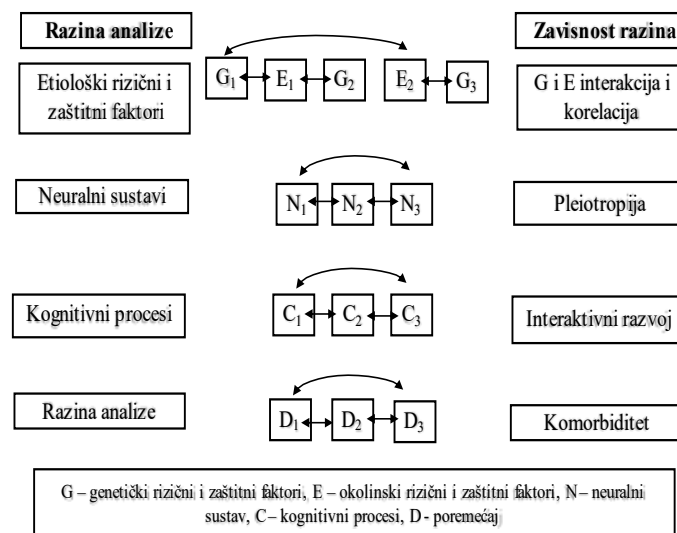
Razina analize

Etiološki rizični i zaštitni faktori

Neuralni sustavi

Kognitivni procesi

Razina analize

$G_1$ $E_1$ $G_2$ $E_2$ $G_3$

$N_1$ $N_2$ $N_3$

$C_1$ $C_2$ $C_3$

$D_1$ $D_2$ $D_3$

Zavisnost razina

G i E interakcija i korelacija

Pleiotropija

Interaktivni razvoj

Komorbiditet

G – genetički rizični i zaštitni faktori, E – okolinski rizični i zaštitni faktori, N – neuralni sustav, C – kognitivni procesi, D - poremećaj